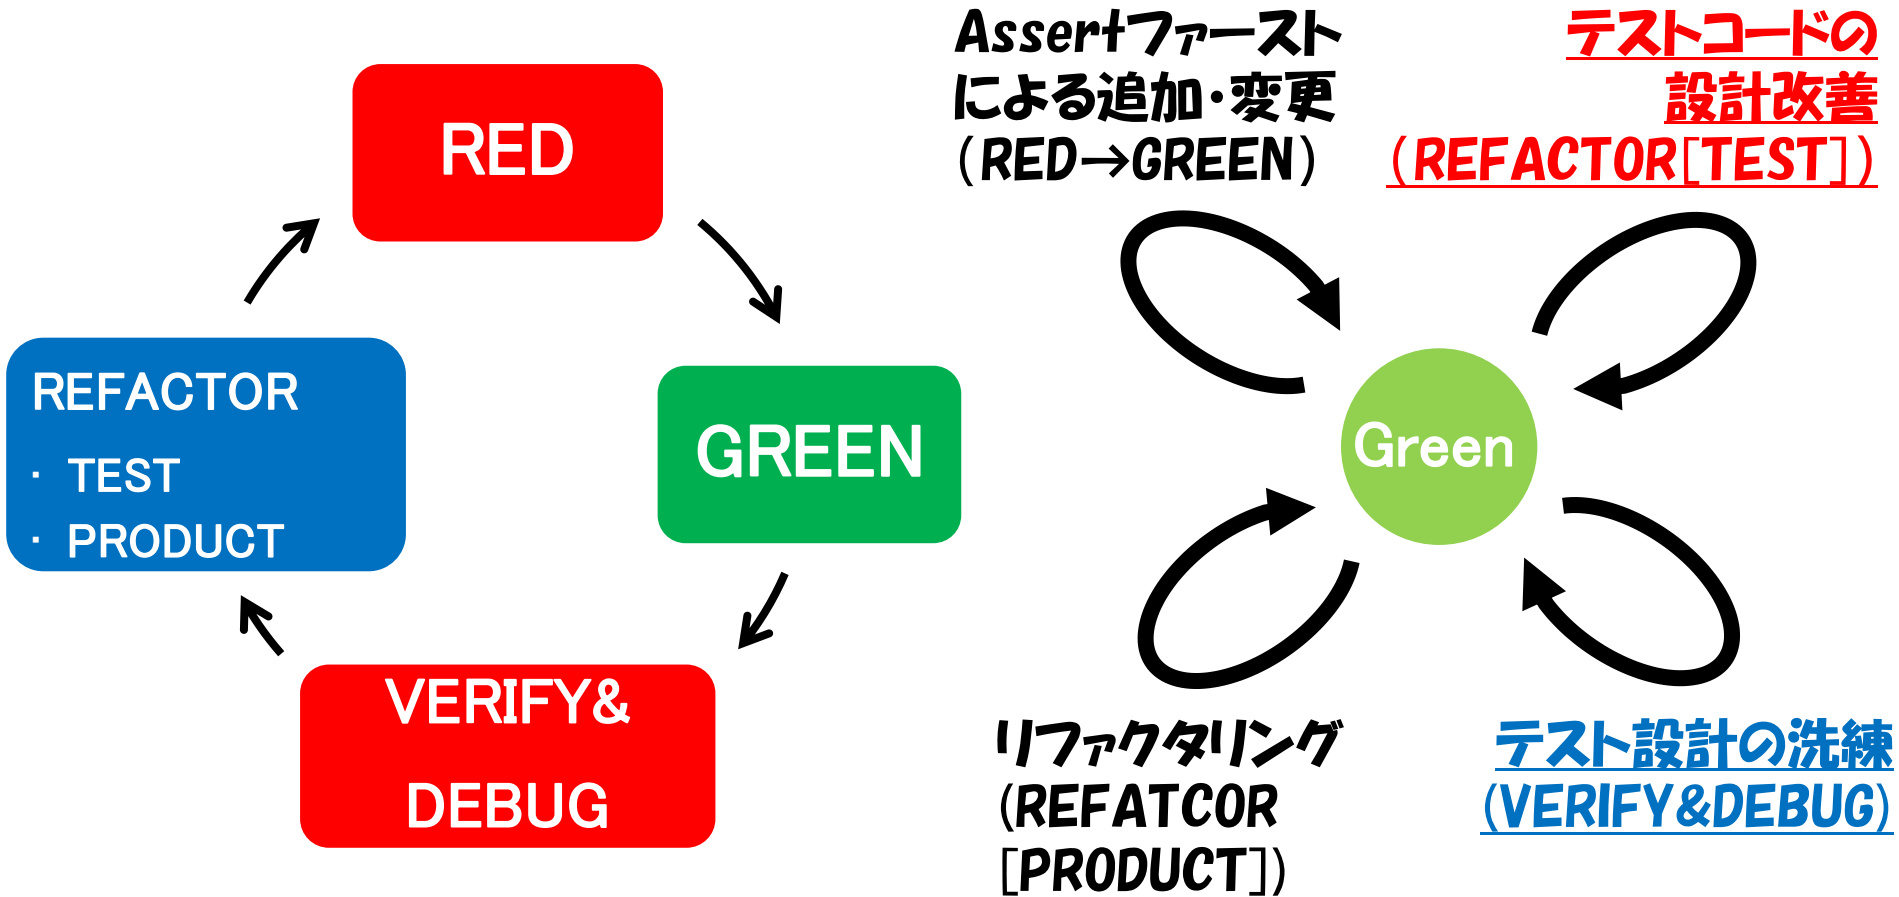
RED

GREEN

VERIFY&
DEBUG

REFACTOR
· TEST
· PRODUCT

Assertファーストによる追加・変更
（RED→GREEN）

テストコードの設計改善
（REFACTOR[TEST]）

Green

リファクタリング
(REFATCOR
[PRODUCT])

テスト設計の洗練
(VERIFY&DEBUG)